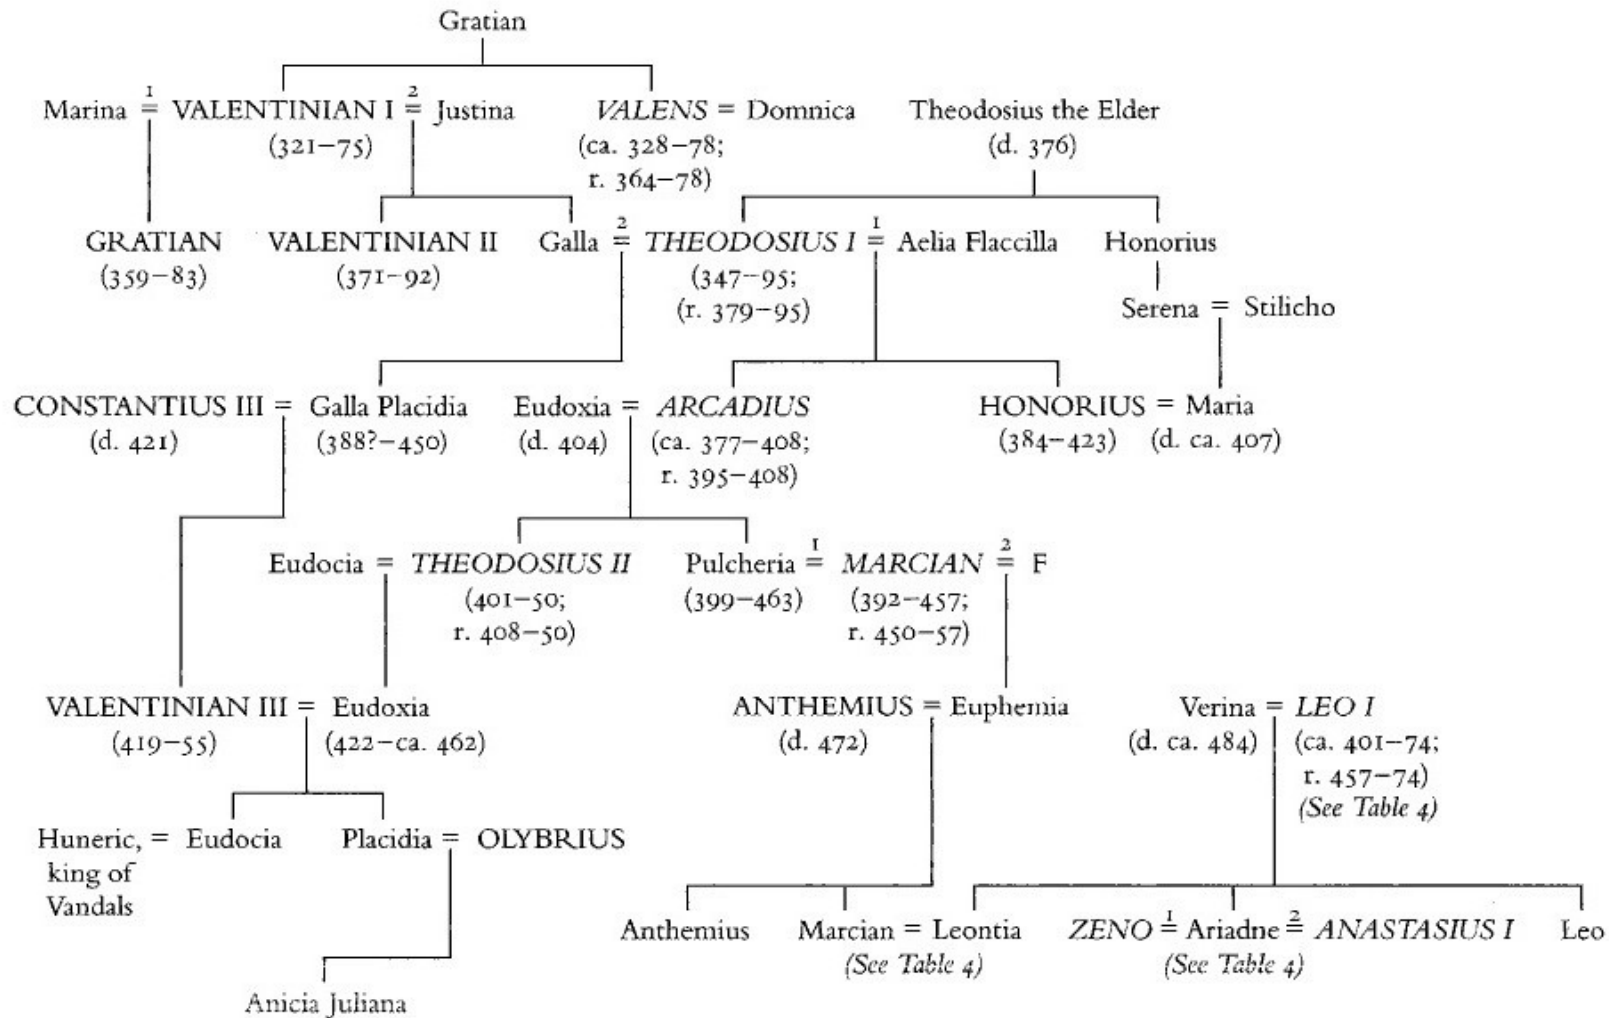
Gratian

Marina $\overset{1}{=}$ VALENTINIAN I $\overset{2}{=}$ Justina
(321–75)

*VALENS* = Domnica
(ca. 328–78;
r. 364–78)

Theodosius the Elder
(d. 376)

GRATIAN
(359–83)

VALENTINIAN II
(371–92)

Galla $\overset{2}{=}$ *THEODOSIUS I* $\overset{1}{=}$ Aelia Flaccilla
(347–95;
(r. 379–95)

Honorius

Serena = Stilicho

CONSTANTIUS III = Galla Placidia
(d. 421) (388?–450)

Eudoxia = *ARCADIUS*
(d. 404) (ca. 377–408;
r. 395–408)

HONORIUS = Maria
(384–423) (d. ca. 407)

Eudocia = *THEODOSIUS II*
(401–50;
r. 408–50)

Pulcheria $\overset{1}{=}$ *MARCIAN* $\overset{2}{=}$ F
(399–463) (392–457;
r. 450–57)

VALENTINIAN III = Eudoxia
(419–55) (422–ca. 462)

ANTHEMIUS = Euphemia
(d. 472)

Verina = *LEO I*
(d. ca. 484) (ca. 401–74;
r. 457–74)
*(See Table 4)*

Huneric, king of Vandals = Eudocia

Placidia = OLYBRIUS

Anthemius

Marcian = Leontia
*(See Table 4)*

*ZENO* $\overset{1}{=}$ Ariadne $\overset{2}{=}$ *ANASTASIUS I*
*(See Table 4)*

Leo

Anicia Juliana